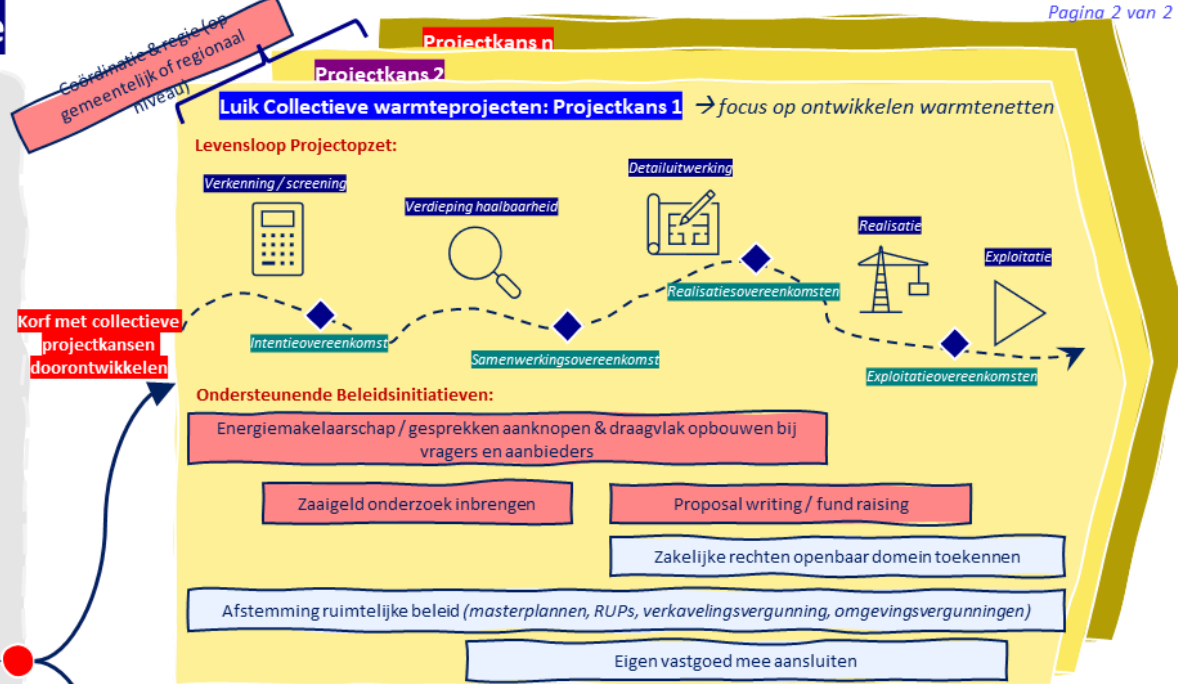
Pagina 2 van 2

Coördinatie & regie (op gemeentelijk of regionaal niveau)

Projectkans n

Projectkans 2

Luik Collectieve warmteprojecten: Projectkans 1 → focus op ontwikkelen warmtenetten

Levensloop Projectopzet:

Verkenning / screening

Verdieping haalbaarheid

Detailuitwerking

Realisatie

Exploitatie

Korf met collectieve projectkansen doorontwikkelen

Intentieovereenkomst

Samenwerkingsovereenkomst

Realisatieovereenkomsten

Exploitatieovereenkomsten

Ondersteunende Beleidsinitiatieven:

Energiemakelaarschap / gesprekken aanknopen & draagvlak opbouwen bij vragers en aanbieders

Zaaigeld onderzoek inbrengen

Proposal writing / fund raising

Zakelijke rechten openbaar domein toekennen

Afstemming ruimtelijke beleid (masterplannen, RUPs, verkavelingsvergunning, omgevingsvergunningen)

Eigen vastgoed mee aansluiten